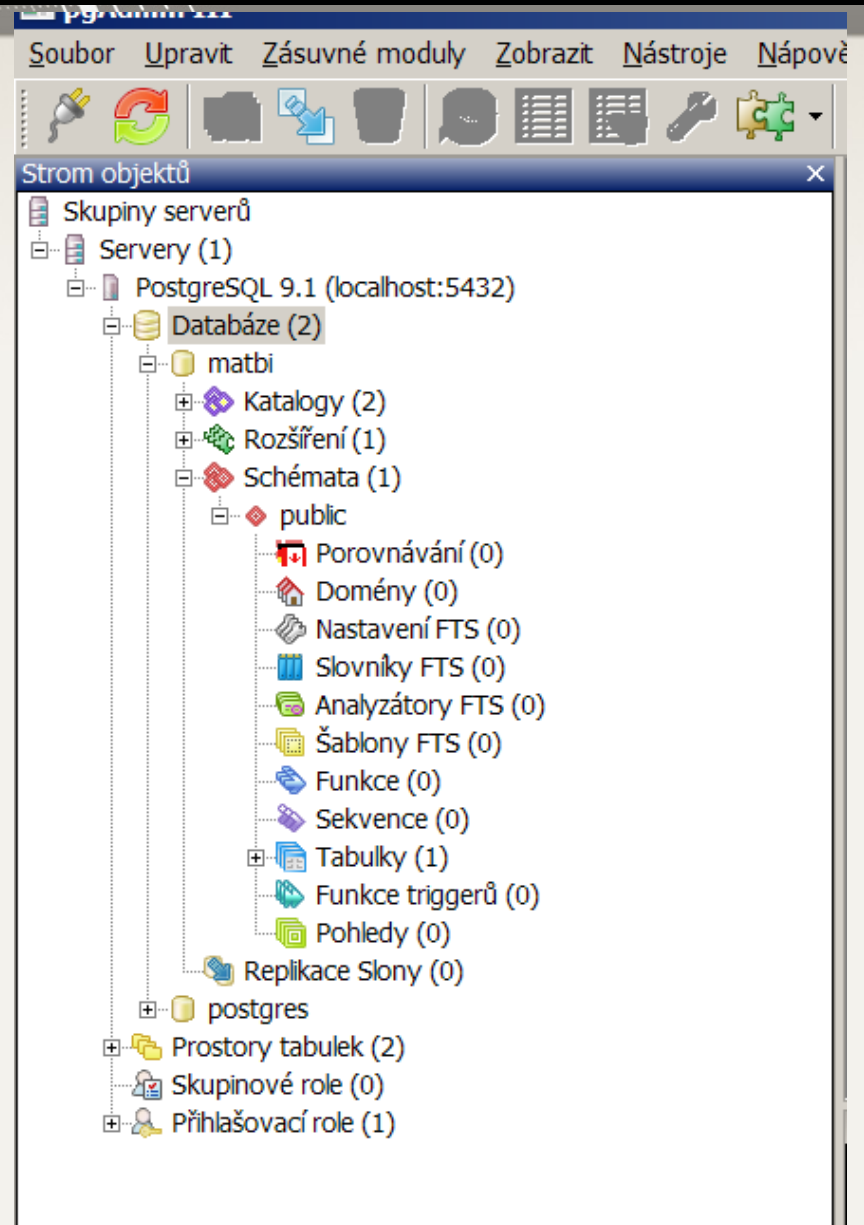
pgAdmin III

Soubor Upravit Zásuvné moduly Zobrazit Nástroje Nápově

Strom objektů ×

Skupiny serverů
Servery (1)
PostgreSQL 9.1 (localhost:5432)
Databáze (2)
matbi
Katalogy (2)
Rozšíření (1)
Schémata (1)
public
Porovnávání (0)
Domény (0)
Nastavení FTS (0)
Slovníky FTS (0)
Analyzátory FTS (0)
Šablony FTS (0)
Funkce (0)
Sekvence (0)
Tabulky (1)
Funkce triggerů (0)
Pohledy (0)
Replikace Slony (0)
postgres
Prostory tabulek (2)
Skupinové role (0)
Přihlašovací role (1)